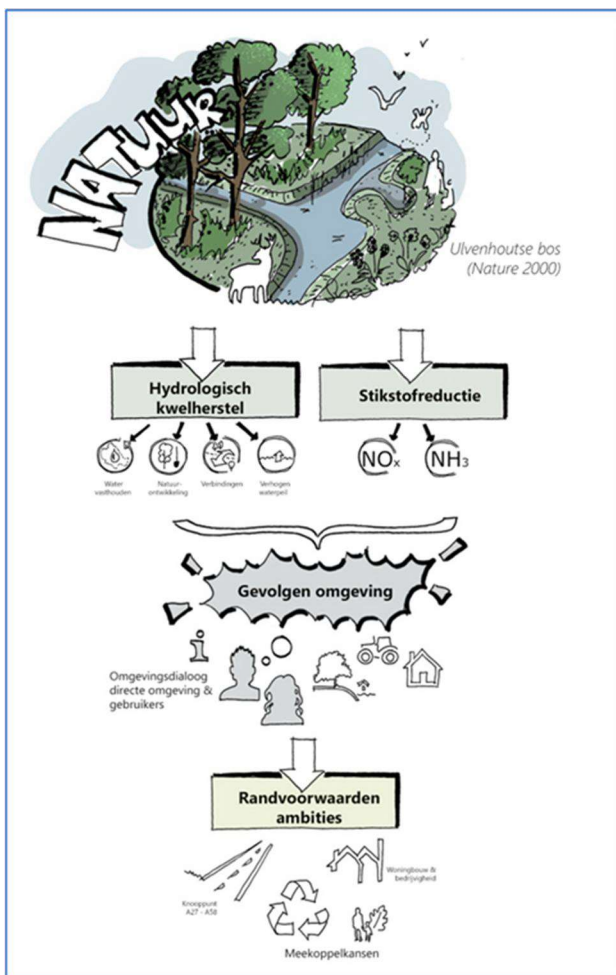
NATUUR

Ulvenhoutse bos (Nature 2000)

Hydrologisch kwelherstel

Stikstofreductie

Water vasthouden

Natuur-ontwikkeling

Verbindingen

Verhogen waterpeil

$NO_x$

$NH_3$

Gevolgen omgeving

Omgevingsdialoog directe omgeving & gebruikers

Randvoorwaarden ambities

Knooppunt A27 - A58

Woningbouw & bedrijvigheid

Meekoppelkansen